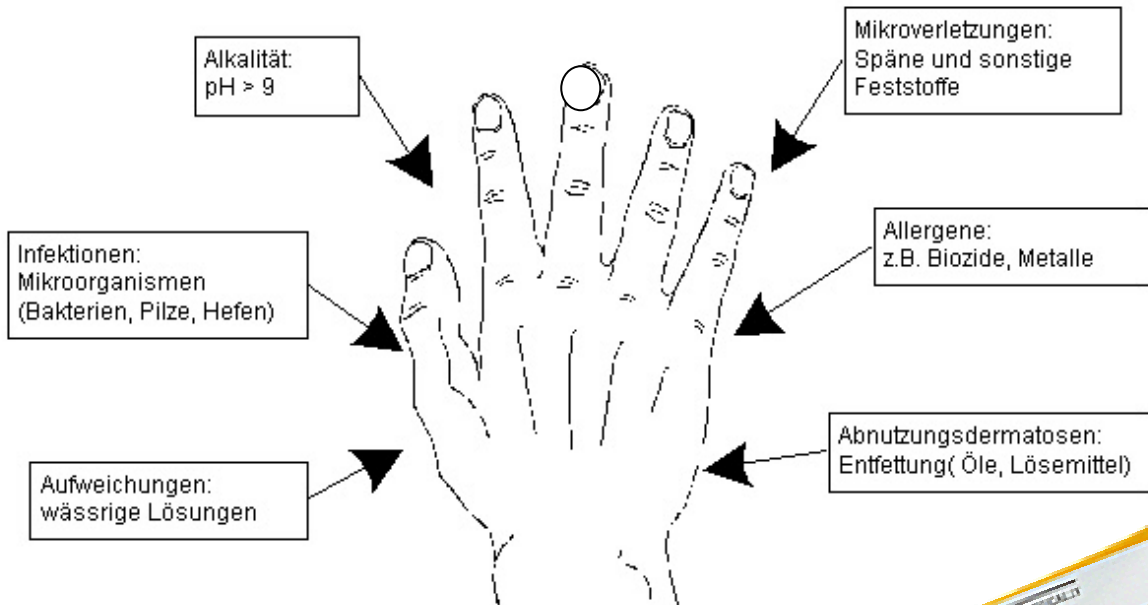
Alkalität:
pH > 9

Mikroverletzungen:
Späne und sonstige Feststoffe

Infektionen:
Mikroorganismen (Bakterien, Pilze, Hefen)

Allergene:
z.B. Biozide, Metalle

Aufweichungen:
wässrige Lösungen

Abnutzungsdermatosen:
Entfettung( Öle, Lösemittel)